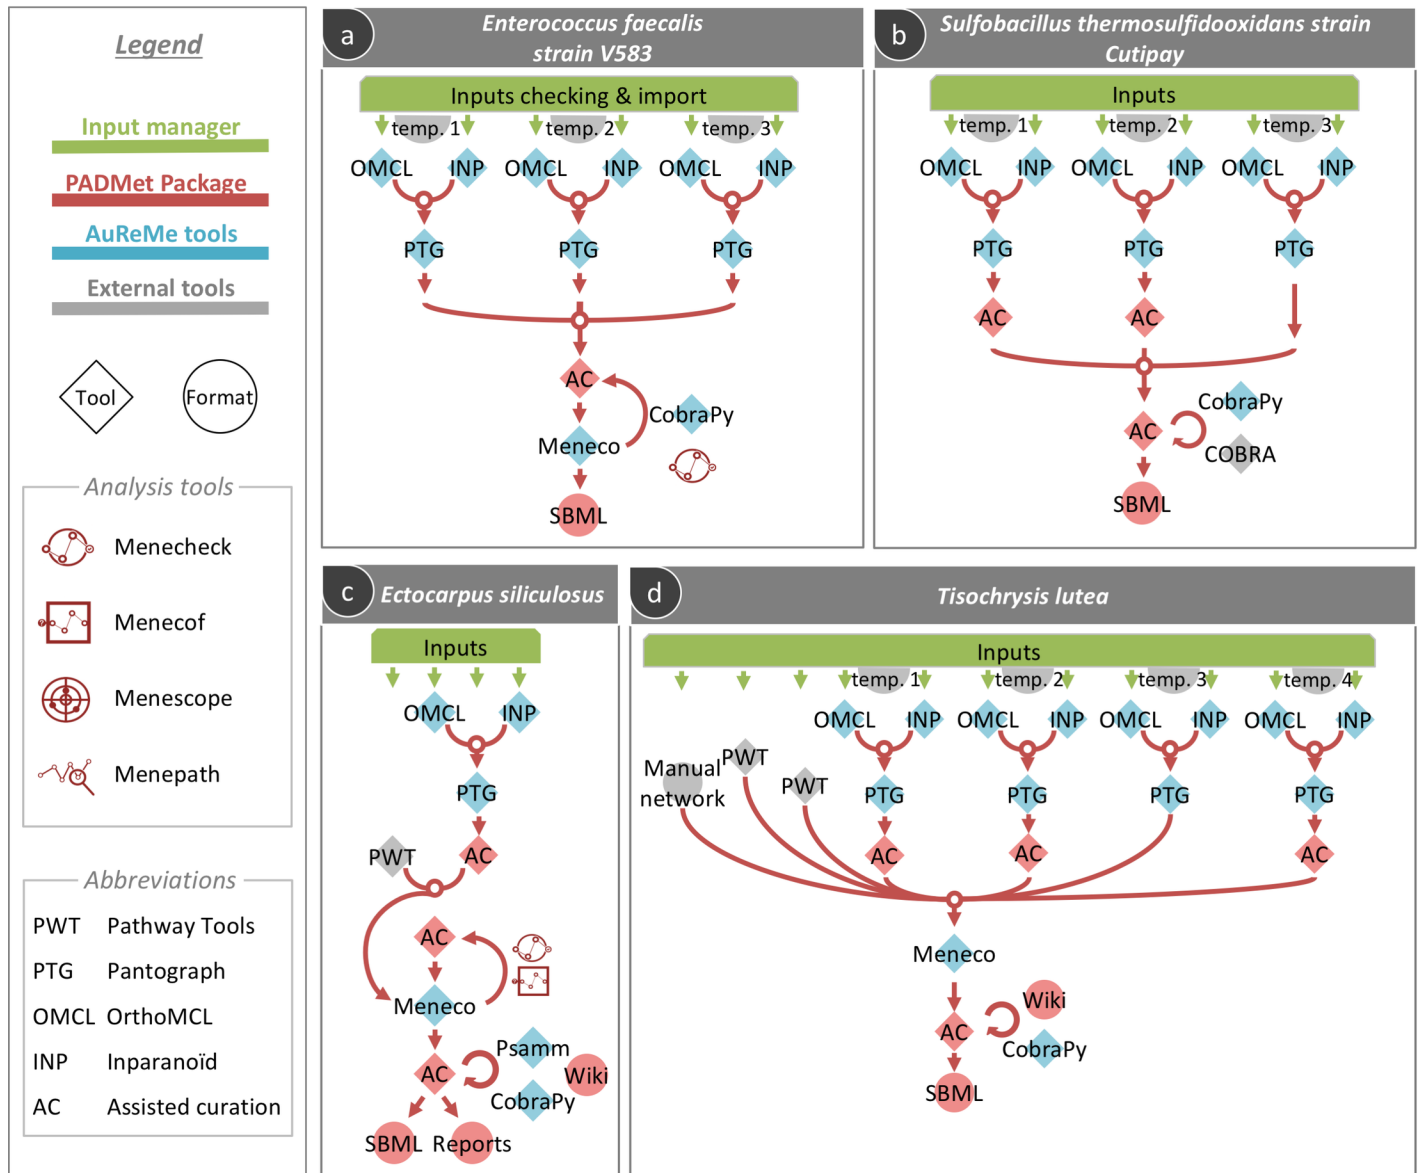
Legend

Input manager

PADMet Package

AuReMe tools

External tools

Tool

Format

Analysis tools

Menecheck

Menecof

Menescope

Menepath

Abbreviations

| | |
|---|---|
| PWT | Pathway Tools |
| PTG | Pantograph |
| OMCL | OrthoMCL |
| INP | Inparanoïd |
| AC | Assisted curation |

a Enterococcus faecalis strain V583

Inputs checking & import

temp. 1 temp. 2 temp. 3

OMCL INP OMCL INP OMCL INP

PTG PTG PTG

AC

CobraPy

Meneco

SBML

b Sulfobacillus thermosulfidooxidans strain Cutipay

Inputs

temp. 1 temp. 2 temp. 3

OMCL INP OMCL INP OMCL INP

PTG PTG PTG

AC AC

CobraPy

AC

COBRA

SBML

c Ectocarpus siliculosus

Inputs

OMCL INP

PTG

PWT AC

AC

Meneco

Psamm

AC Wiki

CobraPy

SBML Reports

d Tisochrysis lutea

Inputs

temp. 1 temp. 2 temp. 3 temp. 4

OMCL INP OMCL INP OMCL INP OMCL INP

Manual network PWT

PWT PTG PTG PTG PTG

AC AC AC

Meneco

Wiki

AC

CobraPy

SBML